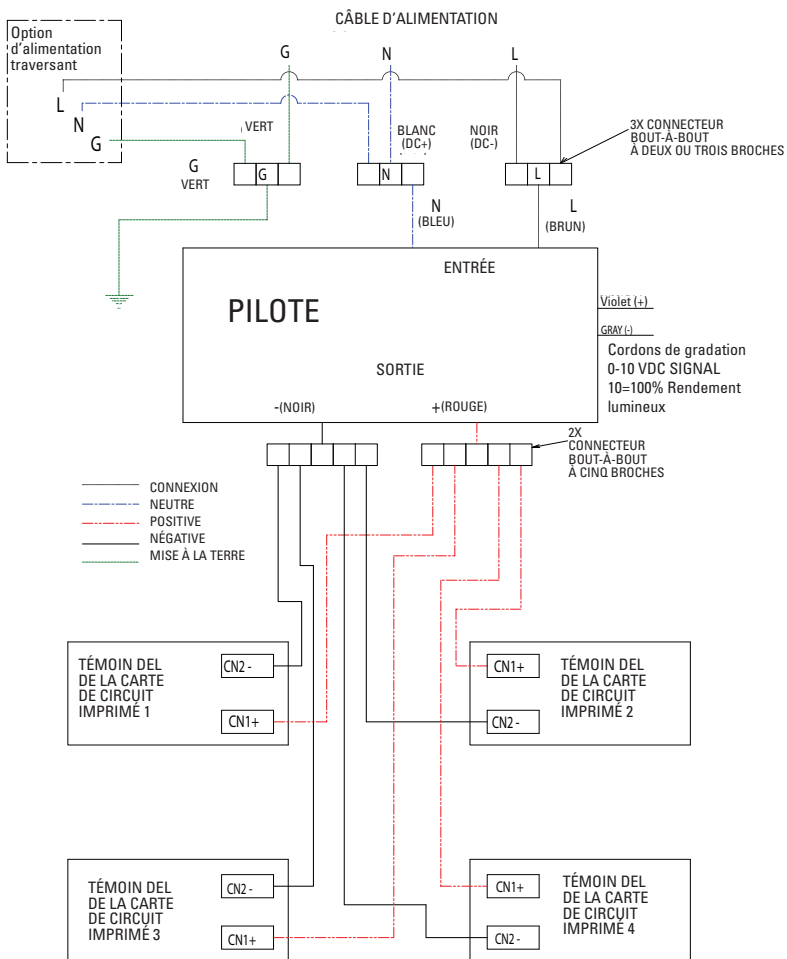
CÂBLE D'ALIMENTATION

Option d'alimentation traversant

L
N
G

G
N
L

VERT

G
VERT

G

BLANC (DC+)

N

NOIR (DC-)

L

3X CONNECTEUR BOUT-À-BOUT À DEUX OU TROIS BROCHES

N (BLEU)

L (BRUN)

ENTRÉE

PILOTE

Violet (+)

GRAY (-)

Cordons de gradation 0-10 VDC SIGNAL 10=100% Rendement lumineux

SORTIE

-(NOIR)

+(ROUGE)

2X CONNECTEUR BOUT-À-BOUT À CINQ BROCHES

CONNEXION
NEUTRE
POSITIVE
NÉGATIVE
MISE À LA TERRE

TÉMOIN DEL DE LA CARTE DE CIRCUIT IMPRIMÉ 1

CN2 -

CN1+

CN1+

TÉMOIN DEL DE LA CARTE DE CIRCUIT IMPRIMÉ 2

CN2 -

TÉMOIN DEL DE LA CARTE DE CIRCUIT IMPRIMÉ 3

CN2 -

CN1+

CN1+

TÉMOIN DEL DE LA CARTE DE CIRCUIT IMPRIMÉ 4

CN2 -